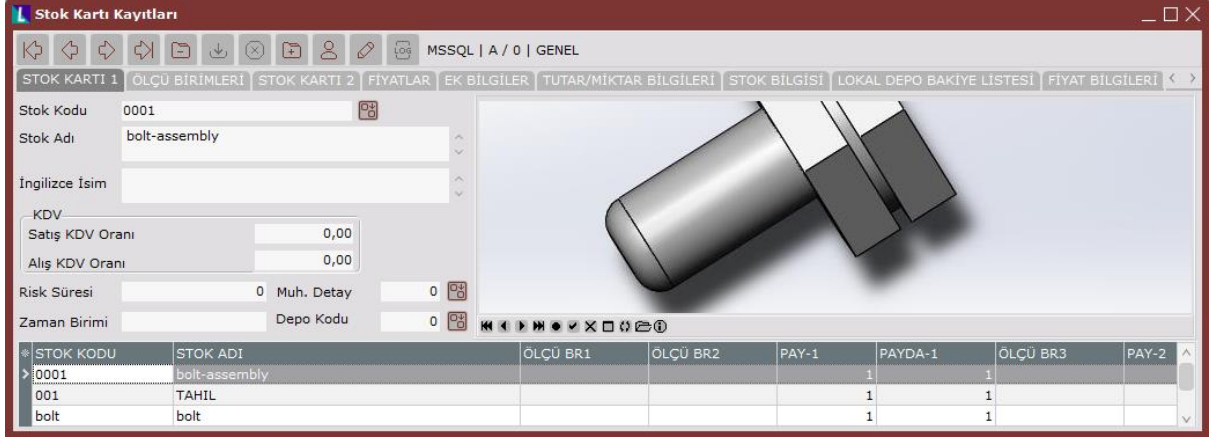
Stok Kartı Kayıtları

MSSQL | A / 0 | GENEL

STOK KARTI 1 | ÖLÇÜ BİRİMLERİ | STOK KARTI 2 | FİYATLAR | EK BİLGİLER | TUTAR/MİKTAR BİLGİLERİ | STOK BİLGİSİ | LOKAL DEPO BAKİYE LİSTESİ | FİYAT BİLGİLERİ

Stok Kodu 0001
Stok Adı bolt-assembly
İngilizce İsim

KDV
Satış KDV Oranı 0,00
Alış KDV Oranı 0,00

Risk Süresi 0 Muh. Detay 0
Zaman Birimi Depo Kodu 0

| STOK KODU | STOK ADI | ÖLÇÜ BR1 | ÖLÇÜ BR2 | PAY-1 | PAYDA-1 | ÖLÇÜ BR3 | PAY-2 |
|---|---|---|---|---|---|---|---|
| 0001 | bolt-assembly | | | 1 | 1 | | |
| 001 | TAHIL | | | 1 | 1 | | |
| bolt | bolt | | | 1 | 1 | | |